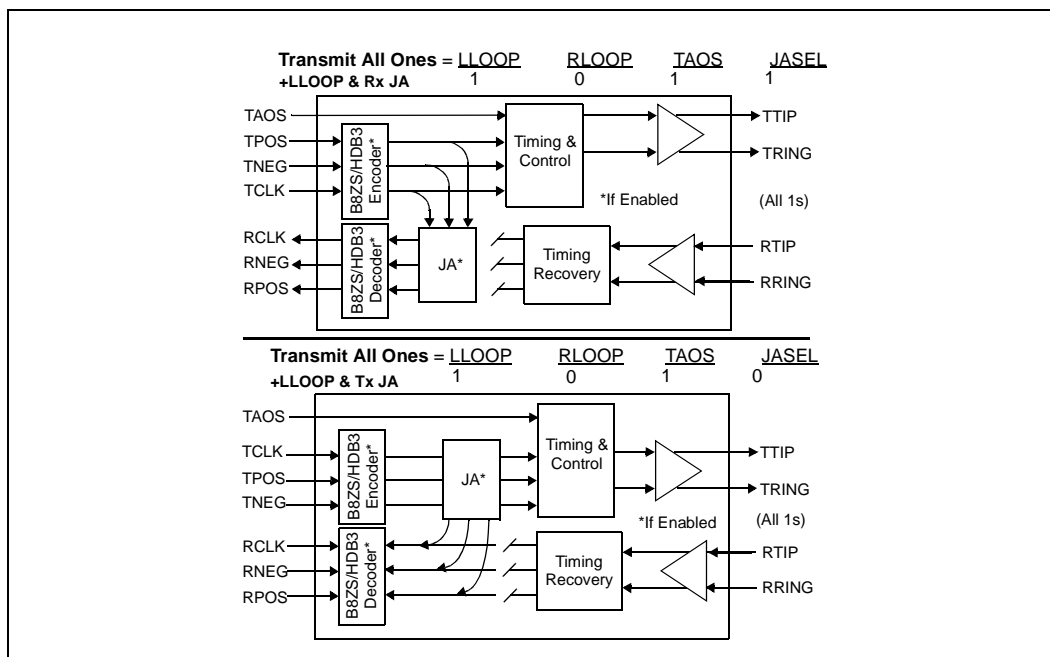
**Transmit All Ones** = LLOOP RLOOP TAOS JASEL
**+LLOOP & Rx JA** 1 0 1 1

TAOS
TPOS
TNEG
TCLK
B8ZS/HDB3 Encoder*
Timing & Control
TTIP
TRING
*If Enabled
(All 1s)
RCLK
RNEG
RPOS
B8ZS/HDB3 Decoder*
JA*
Timing Recovery
RTIP
RRING

**Transmit All Ones** = LLOOP RLOOP TAOS JASEL
**+LLOOP & Tx JA** 1 0 1 0

TAOS
TCLK
TPOS
TNEG
B8ZS/HDB3 Encoder*
JA*
Timing & Control
TTIP
TRING
*If Enabled
(All 1s)
RCLK
RNEG
RPOS
B8ZS/HDB3 Decoder*
Timing Recovery
RTIP
RRING